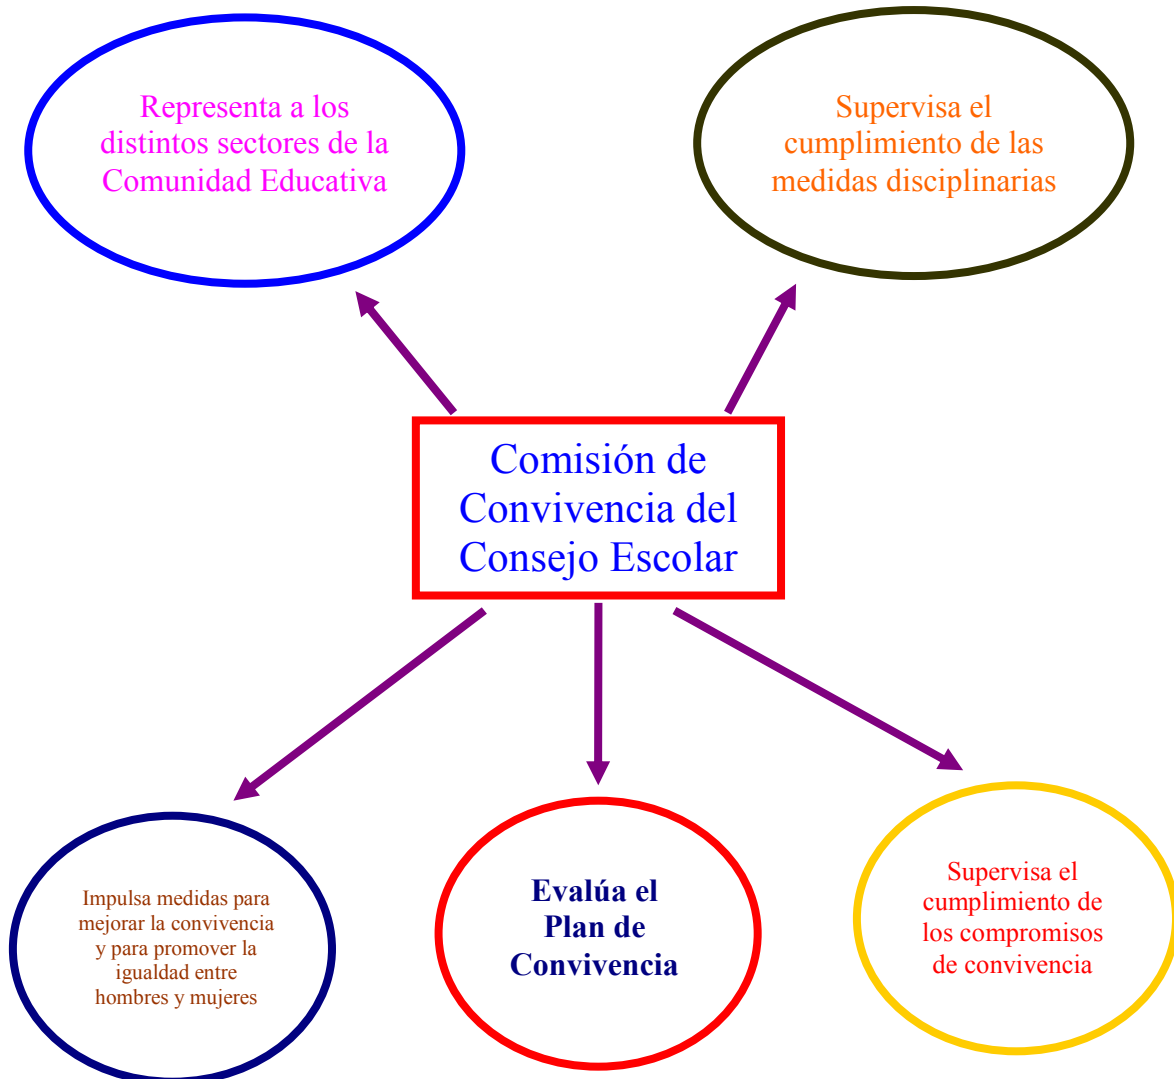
Representa a los distintos sectores de la Comunidad Educativa

Supervisa el cumplimiento de las medidas disciplinarias

Comisión de Convivencia del Consejo Escolar

Impulsa medidas para mejorar la convivencia y para promover la igualdad entre hombres y mujeres

Evalúa el Plan de Convivencia

Supervisa el cumplimiento de los compromisos de convivencia